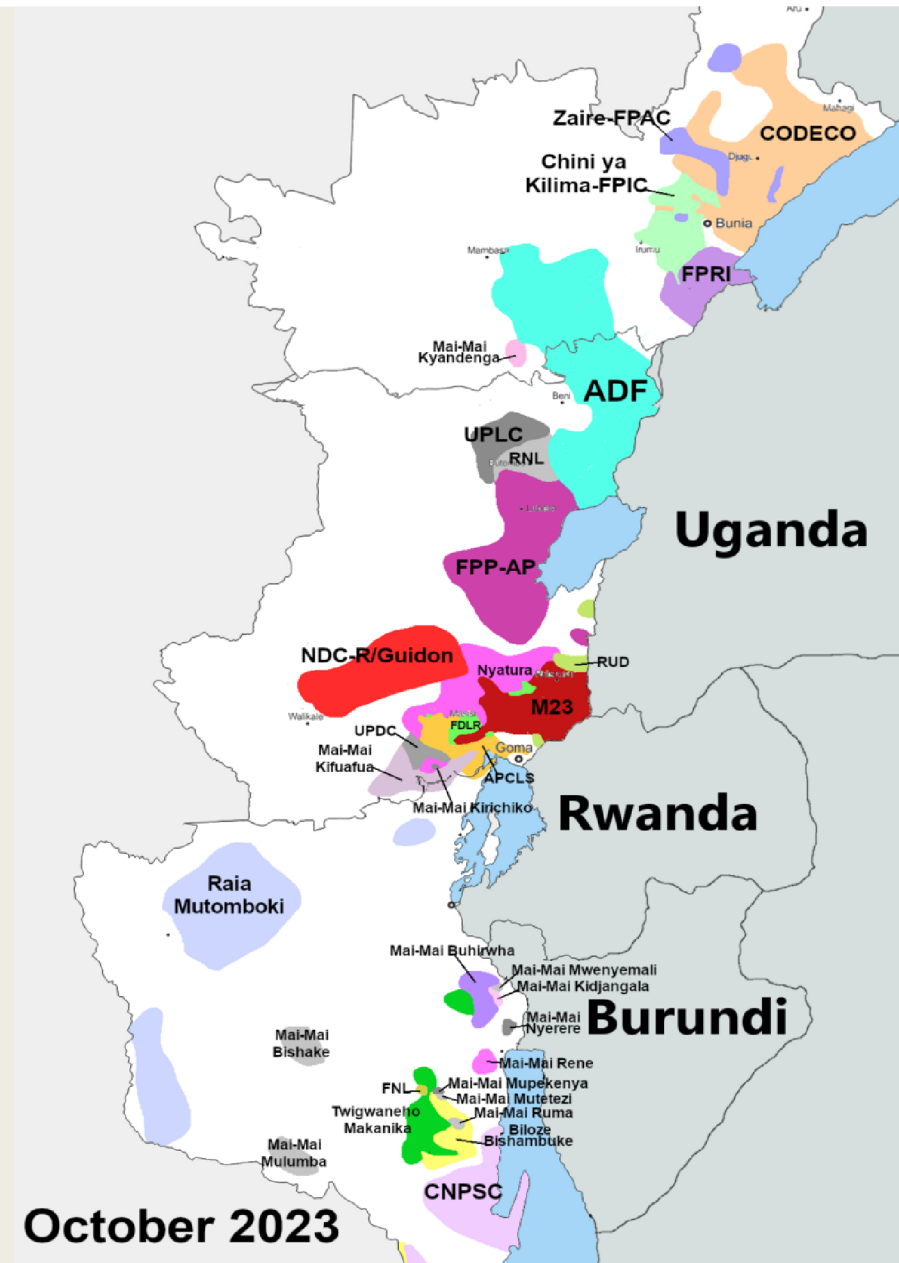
Aru

Zaire-FPAC

CODECO

Mahagi

Djugu

Chini ya Kilima-FPIC

Bunia

Mambasa

Irumu

FPRI

Mai-Mai Kyandenga

ADF

Beni

UPLC

RNL

Butembo

Lubero

Uganda

FPP-AP

NDC-R/Guidon

Nyatura

RUD

Rutshuru

M23

Walikale

Masisi

UPDC

FDLR

Goma

Mai-Mai Kifuafua

APCLS

Mai-Mai Kirichiko

Rwanda

Raia Mutomboki

Mai-Mai Buhirwha

Mai-Mai Mwenyemali

Mai-Mai Kidjangala

Mai-Mai Nyerere

Burundi

Mai-Mai Bishake

Mai-Mai Rene

FNL

Mai-Mai Mupekenya

Mai-Mai Mutetezi

Twigwaneho Makanika

Mai-Mai Ruma

Biloze Bishambuke

Mai-Mai Mulumba

CNPSC

October 2023